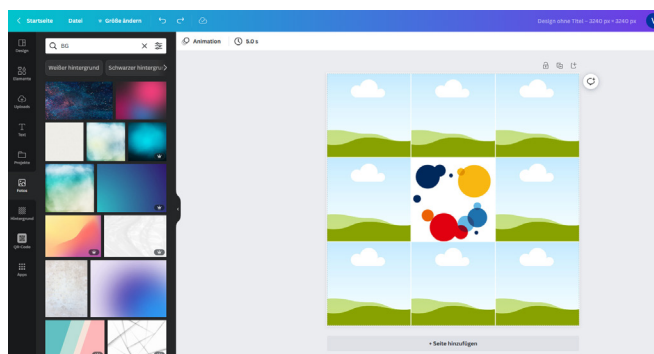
Startseite Datei Größe ändern

Design ohne Titel – 3240 px × 3240 px

Design

Elemente

Uploads

Text

Projekte

Fotos

Hintergrund

QR-Code

Apps

BG

Weißer Hintergrund Schwarzer Hintergru

Animation 5.0 s

+ Seite hinzufügen